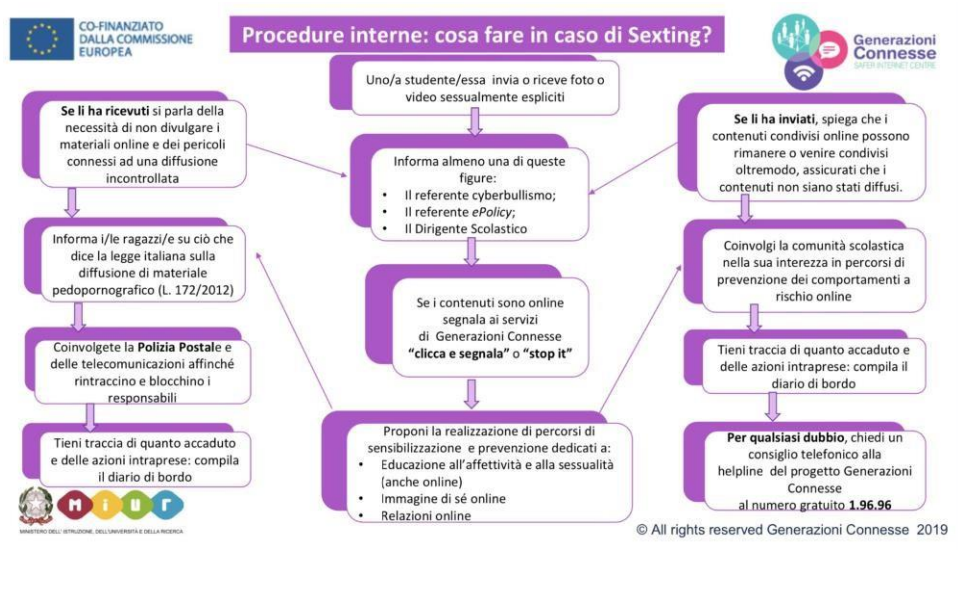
CO-FINANZIATO DALLA COMMISSIONE EUROPEA

Procedure interne: cosa fare in caso di Sexting?

Generazioni Connesse
SAFER INTERNET CENTRE

Uno/a studente/essa invia o riceve foto o video sessualmente espliciti

**Se li ha ricevuti** si parla della necessità di non divulgare i materiali online e dei pericoli connessi ad una diffusione incontrollata

Informa almeno una di queste figure:
• Il referente cyberbullismo;
• Il referente *ePolicy*;
• Il Dirigente Scolastico

**Se li ha inviati**, spiega che i contenuti condivisi online possono rimanere o venire condivisi oltremodo, assicurati che i contenuti non siano stati diffusi.

Informa i/le ragazzi/e su ciò che dice la legge italiana sulla diffusione di materiale pedopornografico (L. 172/2012)

Se i contenuti sono online segnala ai servizi di Generazioni Connesse **"clicca e segnala"** o **"stop it"**

Coinvolgi la comunità scolastica nella sua interezza in percorsi di prevenzione dei comportamenti a rischio online

Coinvolgete la **Polizia Postal**e e delle telecomunicazioni affinché rintraccino e blocchino i responsabili

Tieni traccia di quanto accaduto e delle azioni intraprese: compila il diario di bordo

Tieni traccia di quanto accaduto e delle azioni intraprese: compila il diario di bordo

Proponi la realizzazione di percorsi di sensibilizzazione e prevenzione dedicati a:
• Educazione all'affettività e alla sessualità (anche online)
• Immagine di sé online
• Relazioni online

**Per qualsiasi dubbio**, chiedi un consiglio telefonico alla helpline del progetto Generazioni Connesse al numero gratuito **1.96.96**

MIUR
MINISTERO DELL'ISTRUZIONE, DELL'UNIVERSITÀ E DELLA RICERCA

© All rights reserved Generazioni Connesse 2019